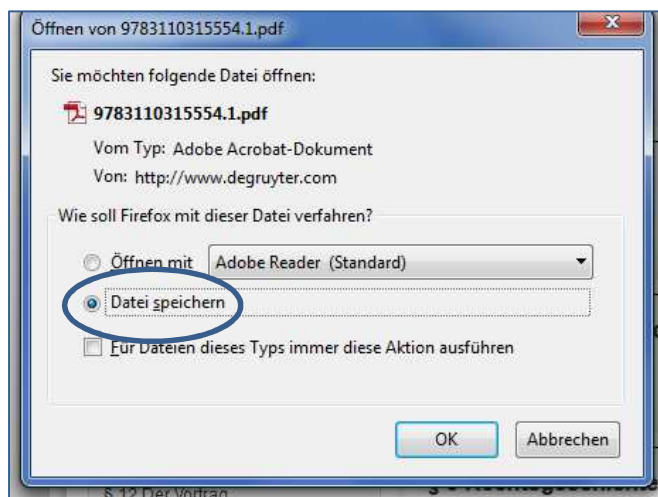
Öffnen von 9783110315554.1.pdf

Sie möchten folgende Datei öffnen:

9783110315554.1.pdf

Vom Typ: Adobe Acrobat-Dokument

Von: http://www.degruyter.com

Wie soll Firefox mit dieser Datei verfahren?

Öffnen mit Adobe Reader (Standard)

Datei speichern

Für Dateien dieses Typs immer diese Aktion ausführen

OK Abbrechen

§ 12 Der Vortrag